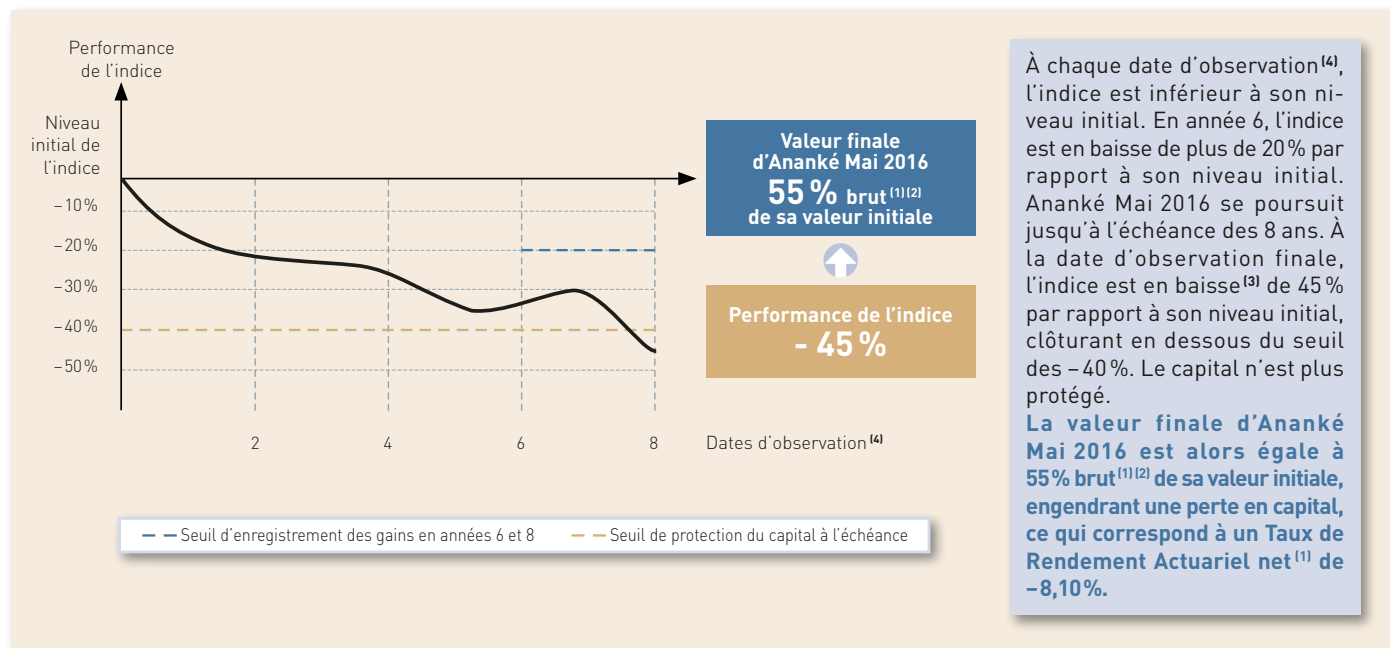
Performance de l'indice

Niveau initial de l'indice

–10 %

–20 %

–30 %

–40 %

–50 %

2

4

6

8

Dates d'observation $^{(4)}$

Valeur finale d'Ananké Mai 2016
55 % brut $^{(1)(2)}$
de sa valeur initiale

Performance de l'indice
- 45 %

Seuil d'enregistrement des gains en années 6 et 8

Seuil de protection du capital à l'échéance

À chaque date d'observation $^{(4)}$, l'indice est inférieur à son niveau initial. En année 6, l'indice est en baisse de plus de 20 % par rapport à son niveau initial. Ananké Mai 2016 se poursuit jusqu'à l'échéance des 8 ans. À la date d'observation finale, l'indice est en baisse $^{(3)}$ de 45 % par rapport à son niveau initial, clôturant en dessous du seuil des – 40 %. Le capital n'est plus protégé.
La valeur finale d'Ananké Mai 2016 est alors égale à 55% brut $^{(1)(2)}$ de sa valeur initiale, engendrant une perte en capital, ce qui correspond à un Taux de Rendement Actuariel net $^{(1)}$ de –8,10%.